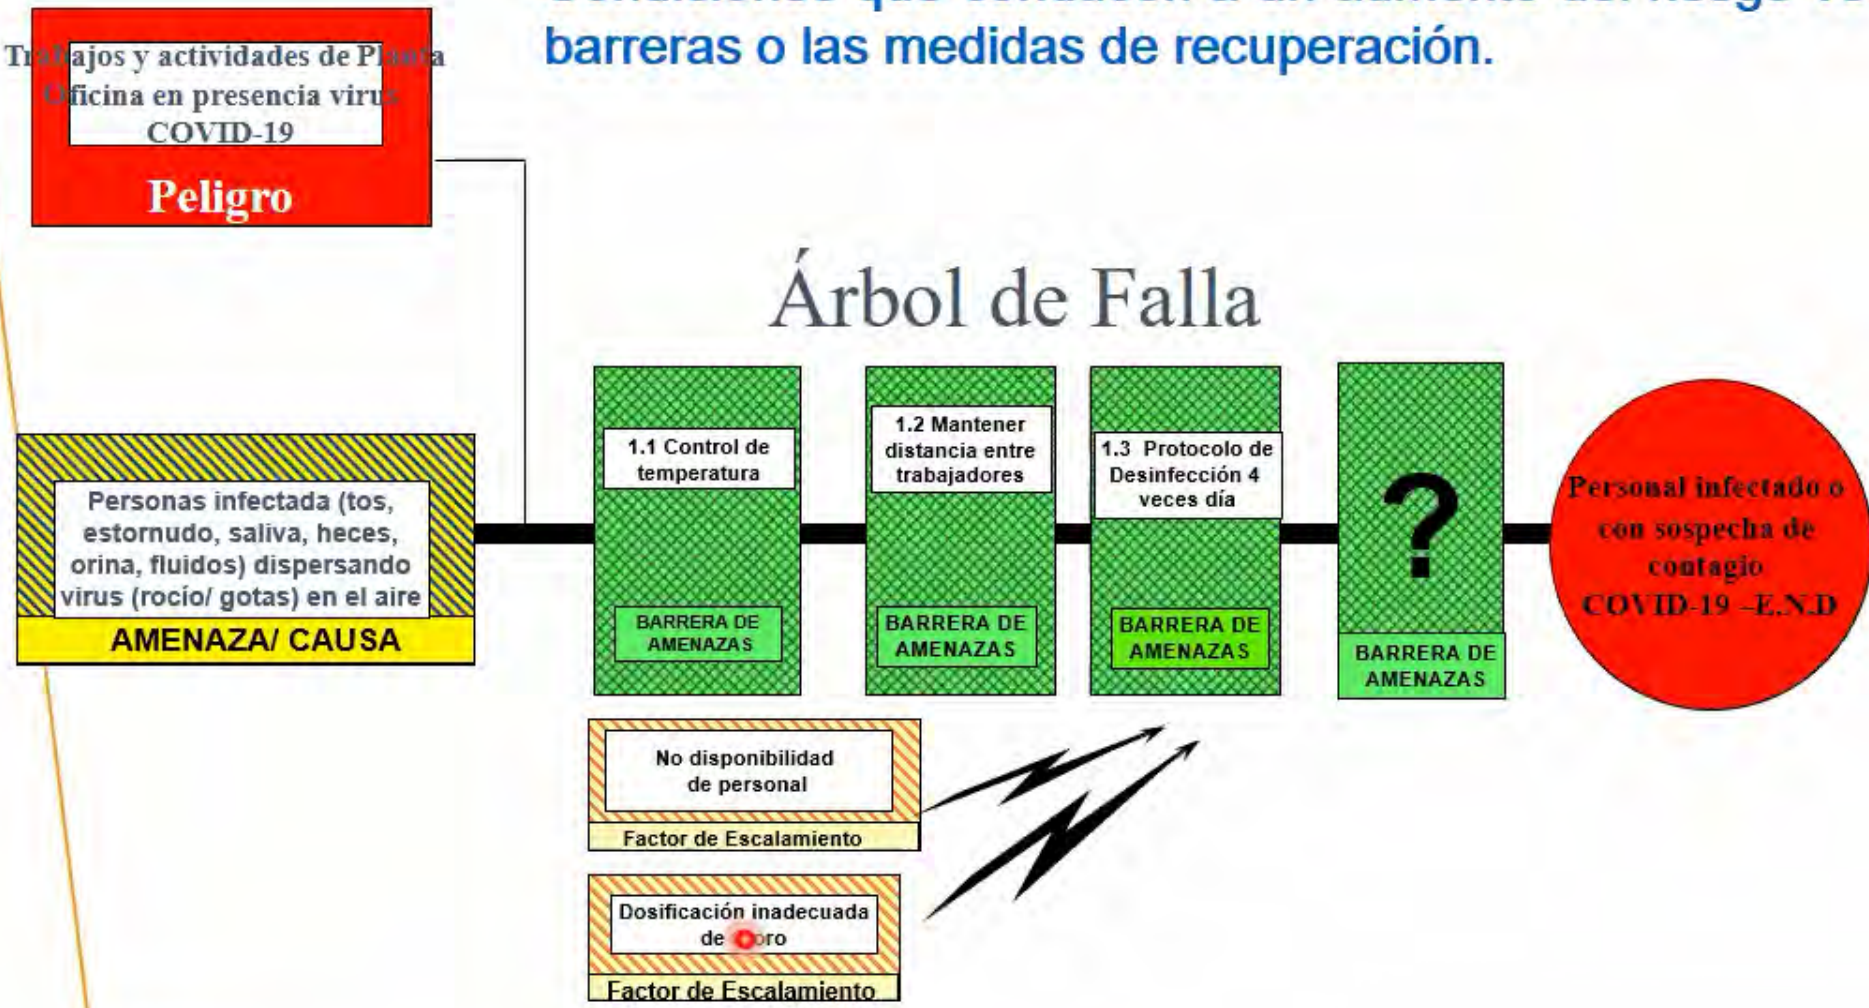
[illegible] barreras o las medidas de recuperación.

Tr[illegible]ajos y actividades de Pl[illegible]a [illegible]ficina en presencia viru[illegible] COVID-19

Peligro

Árbol de Falla

Personas infectada (tos, estornudo, saliva, heces, orina, fluidos) dispersando virus (rocío/ gotas) en el aire

AMENAZA/ CAUSA

1.1 Control de temperatura

BARRERA DE AMENAZAS

1.2 Mantener distancia entre trabajadores

BARRERA DE AMENAZAS

1.3 Protocolo de Desinfección 4 veces día

BARRERA DE AMENAZAS

?

BARRERA DE AMENAZAS

Personal infectado o con sospecha de contagio COVID-19 –E.N.D

No disponibilidad de personal

Factor de Escalamiento

Dosificación inadecuada de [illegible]oro

Factor de Escalamiento